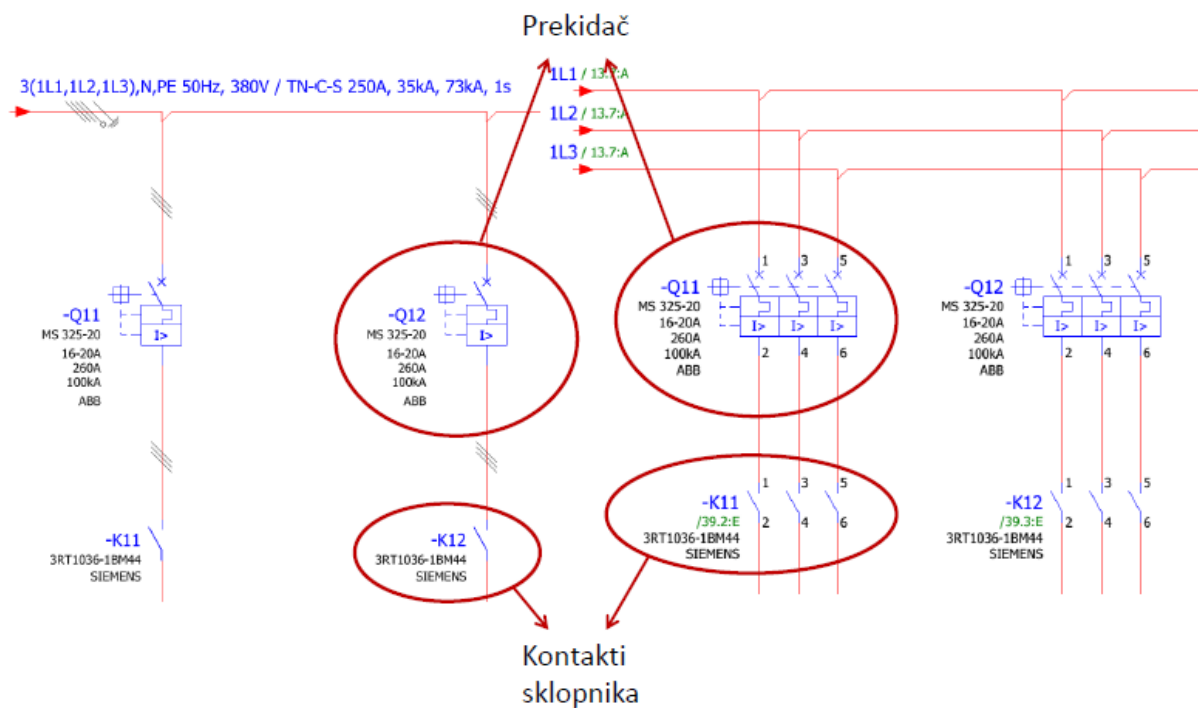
Prekidač

3(1L1,1L2,1L3),N,PE 50Hz, 380V / TN-C-S 250A, 35kA, 73kA, 1s

1L1 / 13.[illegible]:A
1L2 / 13.7:A
1L3 / 13.7:A

-Q11
MS 325-20
16-20A
260A
100kA
ABB

I>

-Q12
MS 325-20
16-20A
260A
100kA
ABB

I>

1 3 5
-Q11
MS 325-20
16-20A
260A
100kA
ABB
I> I> I>
2 4 6

1 3 5
-Q12
MS 325-20
16-20A
260A
100kA
ABB
I> I> I>
2 4 6

-K11
3RT1036-1BM44
SIEMENS

-K12
3RT1036-1BM44
SIEMENS

1 3 5
-K11
/39.2:E
3RT1036-1BM44
SIEMENS
2 4 6

1 3 5
-K12
/39.3:E
3RT1036-1BM44
SIEMENS
2 4 6

Kontakti sklopnika